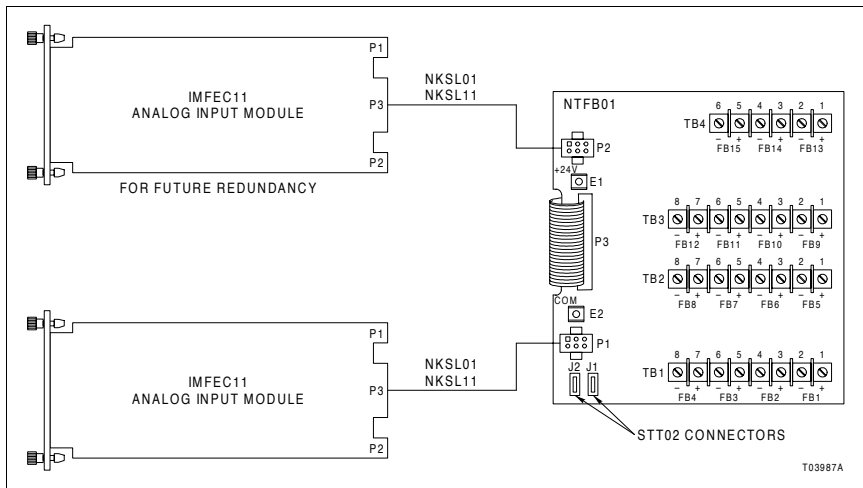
P1
IMFEC11
ANALOG INPUT MODULE
P3
P2
FOR FUTURE REDUNDANCY

NKSL01
NKSL11

NTFB01
TB4
6 5 4 3 2 1
− + − + − +
FB15 FB14 FB13
P2
+24V
E1
TB3
8 7 6 5 4 3 2 1
− + − + − + − +
FB12 FB11 FB10 FB9
P3
TB2
8 7 6 5 4 3 2 1
− + − + − + − +
FB8 FB7 FB6 FB5
COM
E2
P1
TB1
8 7 6 5 4 3 2 1
− + − + − + − +
FB4 FB3 FB2 FB1
J2 J1

P1
IMFEC11
ANALOG INPUT MODULE
P3
P2

NKSL01
NKSL11

STT02 CONNECTORS

T03987A